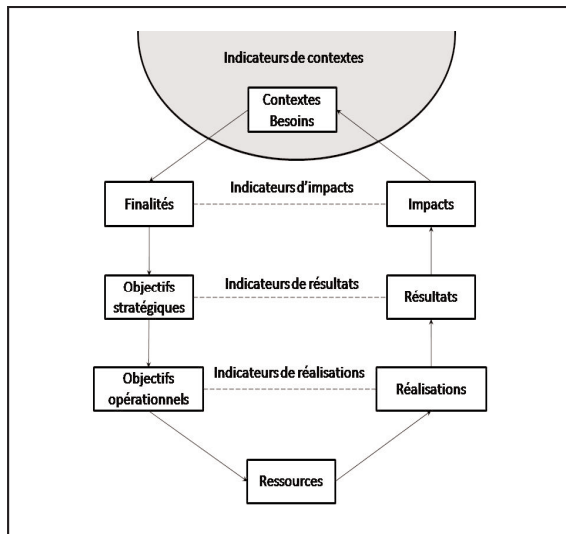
Indicateurs de contextes

Contextes
Besoins

Finalités

Indicateurs d'impacts

Impacts

Objectifs stratégiques

Indicateurs de résultats

Résultats

Objectifs opérationnels

Indicateurs de réalisations

Réalisations

Ressources